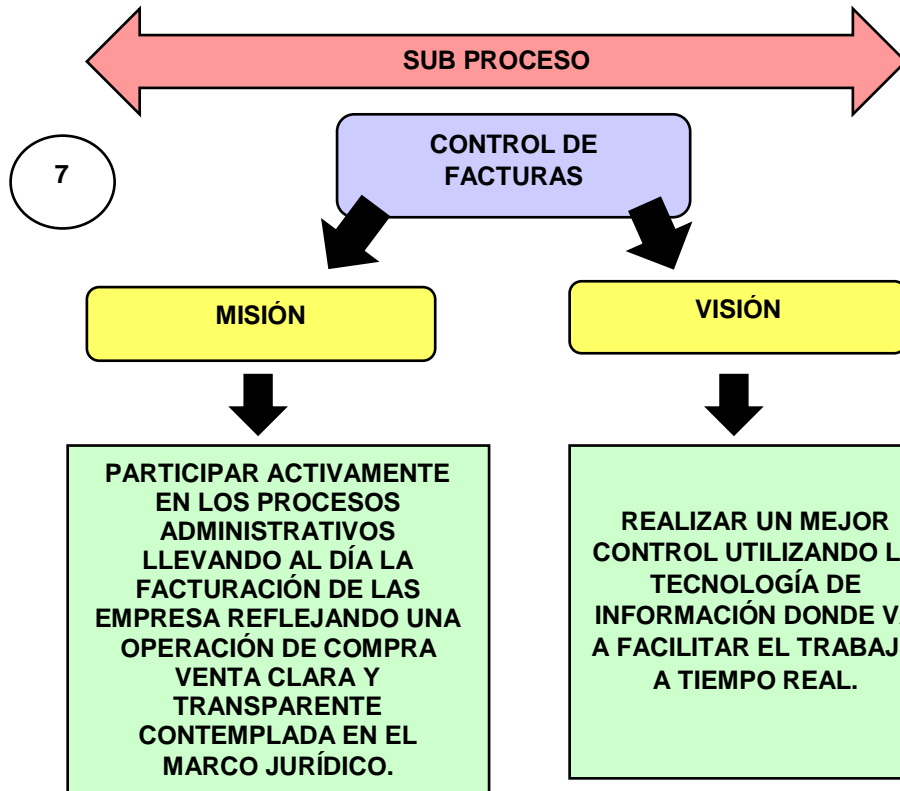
SUB PROCESO

7

CONTROL DE FACTURAS

MISIÓN

VISIÓN

PARTICIPAR ACTIVAMENTE EN LOS PROCESOS ADMINISTRATIVOS LLEVANDO AL DÍA LA FACTURACIÓN DE LAS EMPRESA REFLEJANDO UNA OPERACIÓN DE COMPRA VENTA CLARA Y TRANSPARENTE CONTEMPLADA EN EL MARCO JURÍDICO.

REALIZAR UN MEJOR CONTROL UTILIZANDO L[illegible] TECNOLOGÍA DE INFORMACIÓN DONDE V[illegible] A FACILITAR EL TRABAJ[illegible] A TIEMPO REAL.